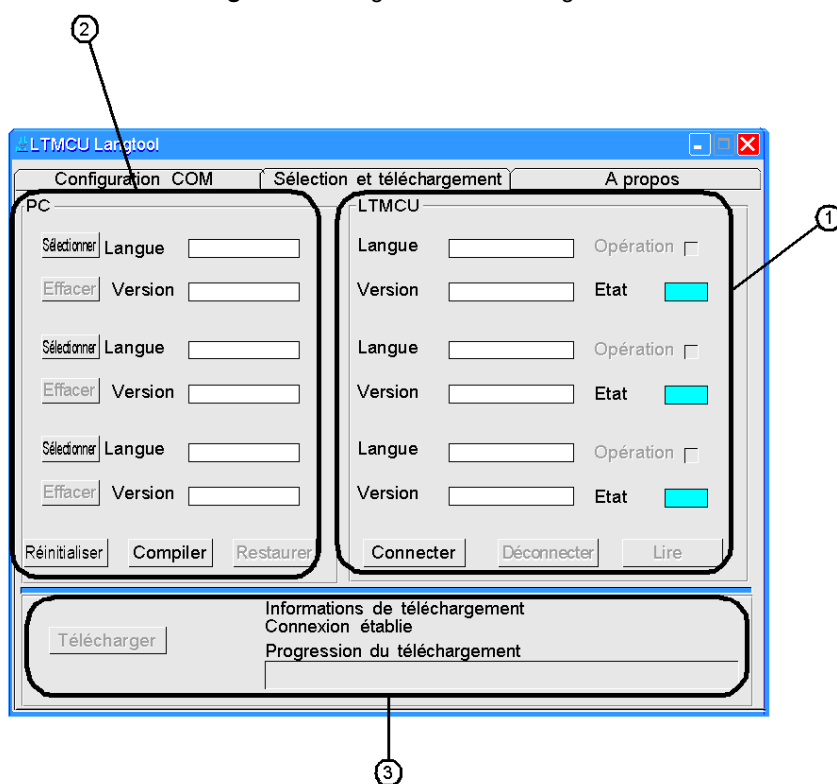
2

LTMCU Langtool

Configuration COM | Sélection et téléchargement | A propos

PC

Sélectionner Langue

Effacer Version

Sélectionner Langue

Effacer Version

Sélectionner Langue

Effacer Version

Réinitialiser Compiler Restaurer

LTMCU

Langue Opération

Version Etat

Langue Opération

Version Etat

Langue Opération

Version Etat

Connecter Déconnecter Lire

1

Télécharger

Informations de téléchargement
Connexion établie
Progression du téléchargement

3